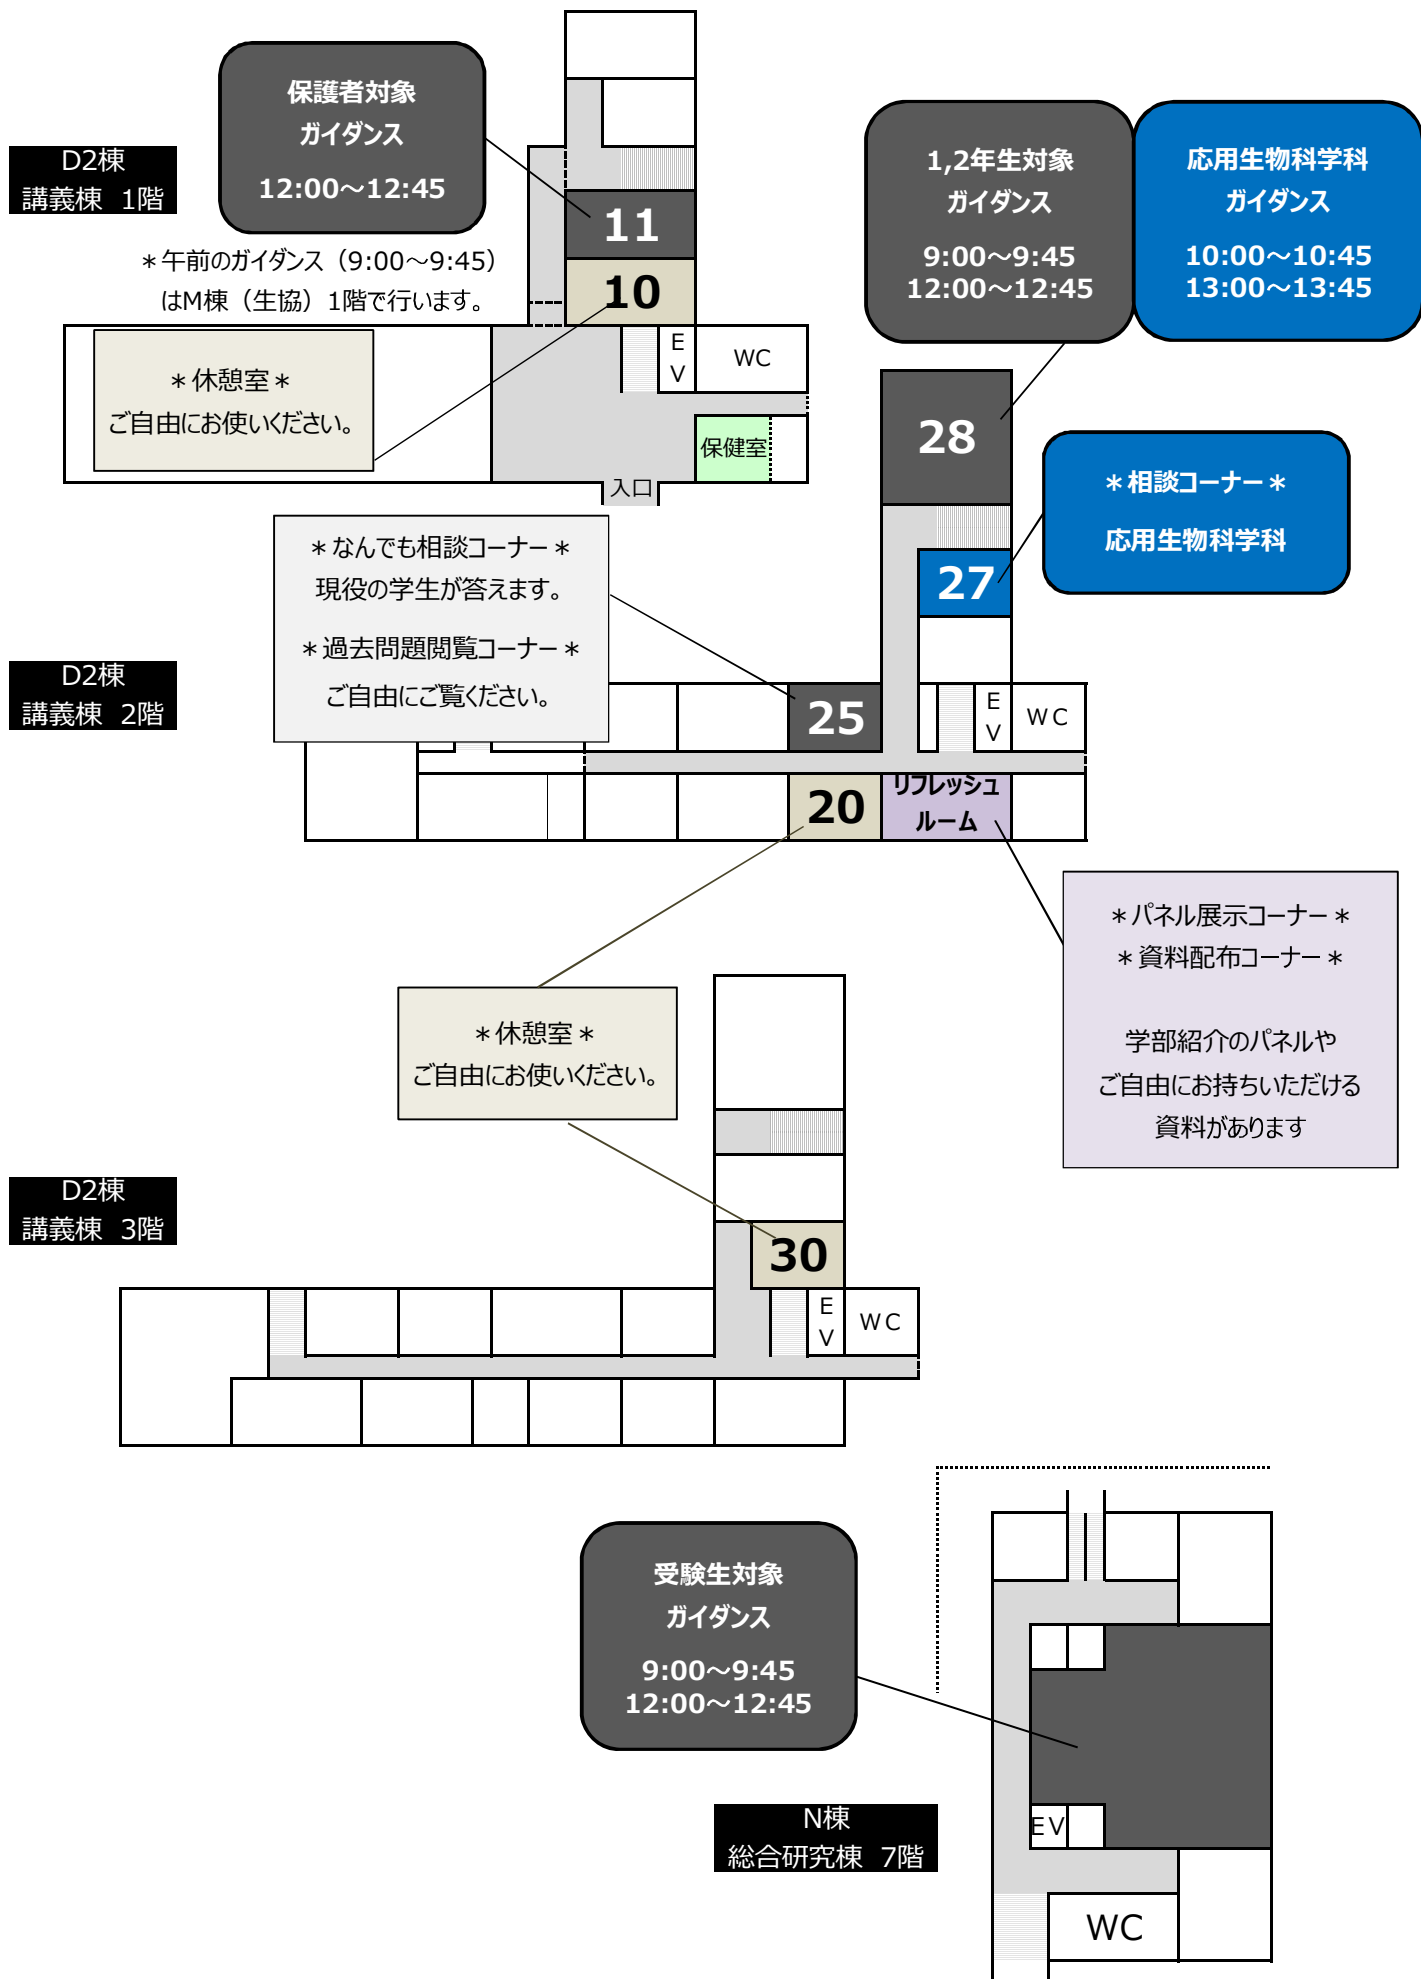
D2棟
講義棟 1階

保護者対象
ガイダンス
12:00～12:45

＊午前のガイダンス（9:00～9:45）はM棟（生協）1階で行います。

11

10

E
V

WC

＊休憩室＊
ご自由にお使いください。

保健室

入口

1,2年生対象
ガイダンス
9:00～9:45
12:00～12:45

応用生物科学科
ガイダンス
10:00～10:45
13:00～13:45

28

＊相談コーナー＊
応用生物科学科

27

＊なんでも相談コーナー＊
現役の学生が答えます。
＊過去問題閲覧コーナー＊
ご自由にご覧ください。

D2棟
講義棟 2階

25

E
V

WC

20

リフレッシュ
ルーム

＊パネル展示コーナー＊
＊資料配布コーナー＊
学部紹介のパネルや
ご自由にお持ちいただける
資料があります

＊休憩室＊
ご自由にお使いください。

D2棟
講義棟 3階

30

E
V

WC

受験生対象
ガイダンス
9:00～9:45
12:00～12:45

N棟
総合研究棟 7階

EV

WC